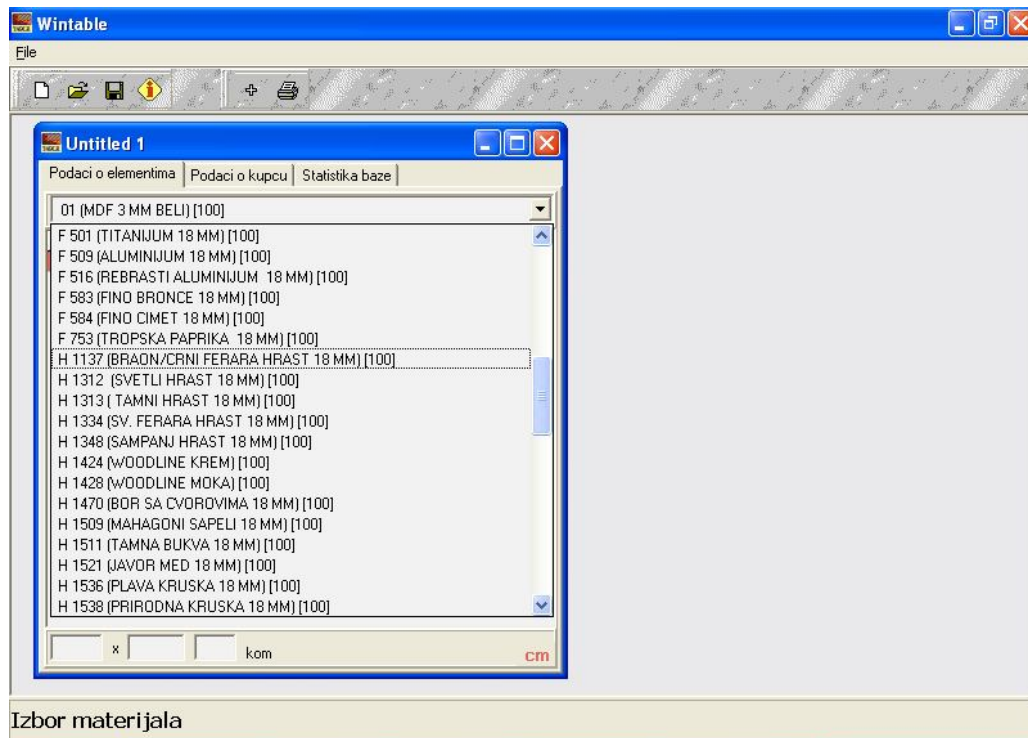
Wintable

File

Untitled 1

Podaci o elementima | Podaci o kupcu | Statistika baze

01 (MDF 3 MM BELI) [100]

F 501 (TITANIJUM 18 MM) [100]
F 509 (ALUMINIJUM 18 MM) [100]
F 516 (REBRASTI ALUMINIJUM 18 MM) [100]
F 583 (FINO BRONCE 18 MM) [100]
F 584 (FINO CIMET 18 MM) [100]
F 753 (TROPSKA PAPRIKA 18 MM) [100]
H 1137 (BRAON/CRNI FERARA HRAST 18 MM) [100]
H 1312 (SVETLI HRAST 18 MM) [100]
H 1313 ( TAMNI HRAST 18 MM) [100]
H 1334 (SV. FERARA HRAST 18 MM) [100]
H 1348 (SAMPANJ HRAST 18 MM) [100]
H 1424 (WOODLINE KREM) [100]
H 1428 (WOODLINE MOKA) [100]
H 1470 (BOR SA CVOROVIMA 18 MM) [100]
H 1509 (MAHAGONI SAPELI 18 MM) [100]
H 1511 (TAMNA BUKVA 18 MM) [100]
H 1521 (JAVOR MED 18 MM) [100]
H 1536 (PLAVA KRUSKA 18 MM) [100]
H 1538 (PRIRODNA KRUSKA 18 MM) [100]

x kom cm

Izbor materijala